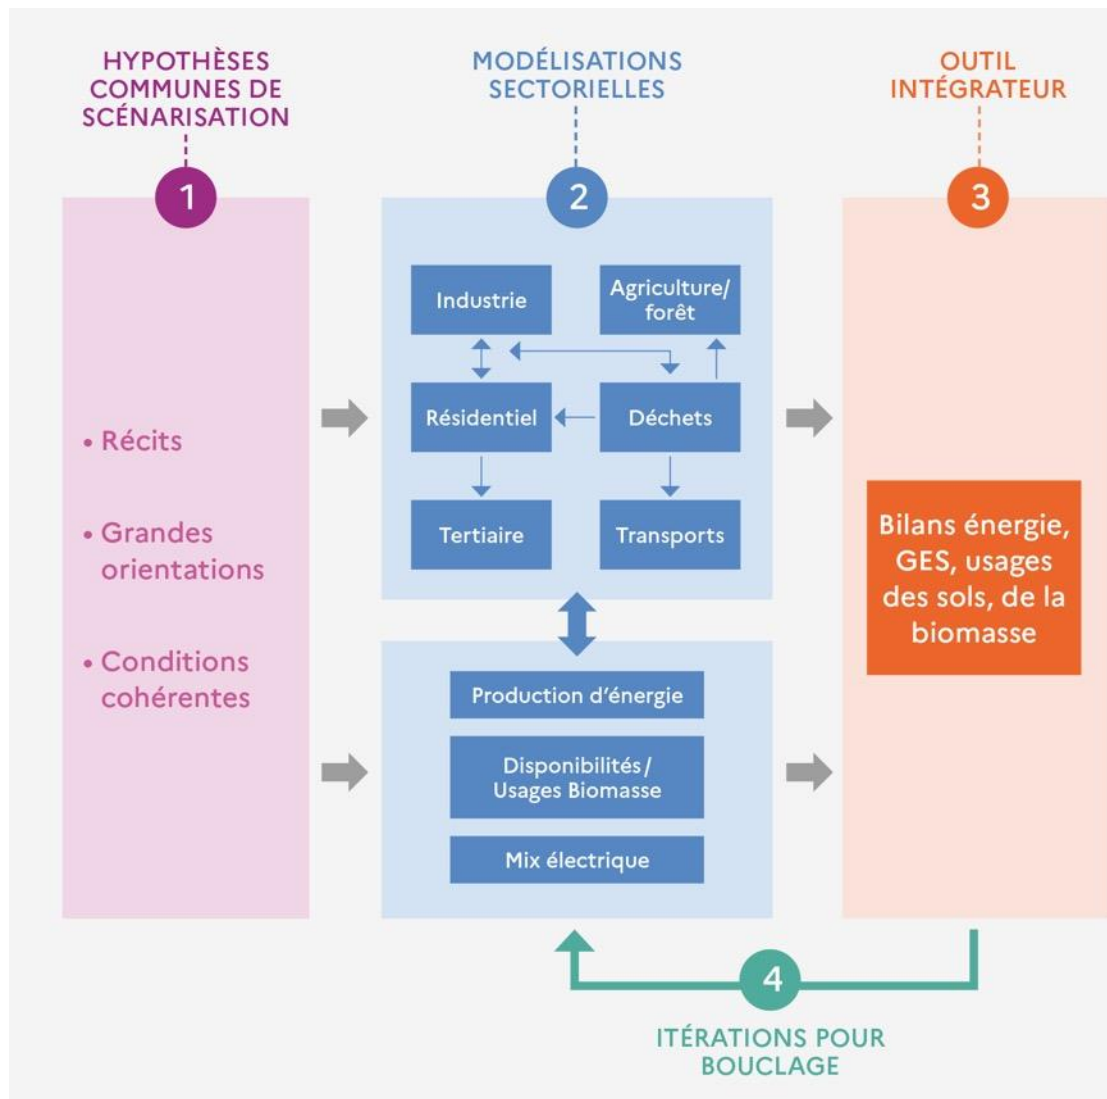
HYPOTHÈSES COMMUNES DE SCÉNARISATION

1

• Récits

• Grandes orientations

• Conditions cohérentes

MODÉLISATIONS SECTORIELLES

2

Industrie

Agriculture/ forêt

Résidentiel

Déchets

Tertiaire

Transports

Production d'énergie

Disponibilités / Usages Biomasse

Mix électrique

OUTIL INTÉGRATEUR

3

Bilans énergie, GES, usages des sols, de la biomasse

4

ITÉRATIONS POUR BOUCLAGE